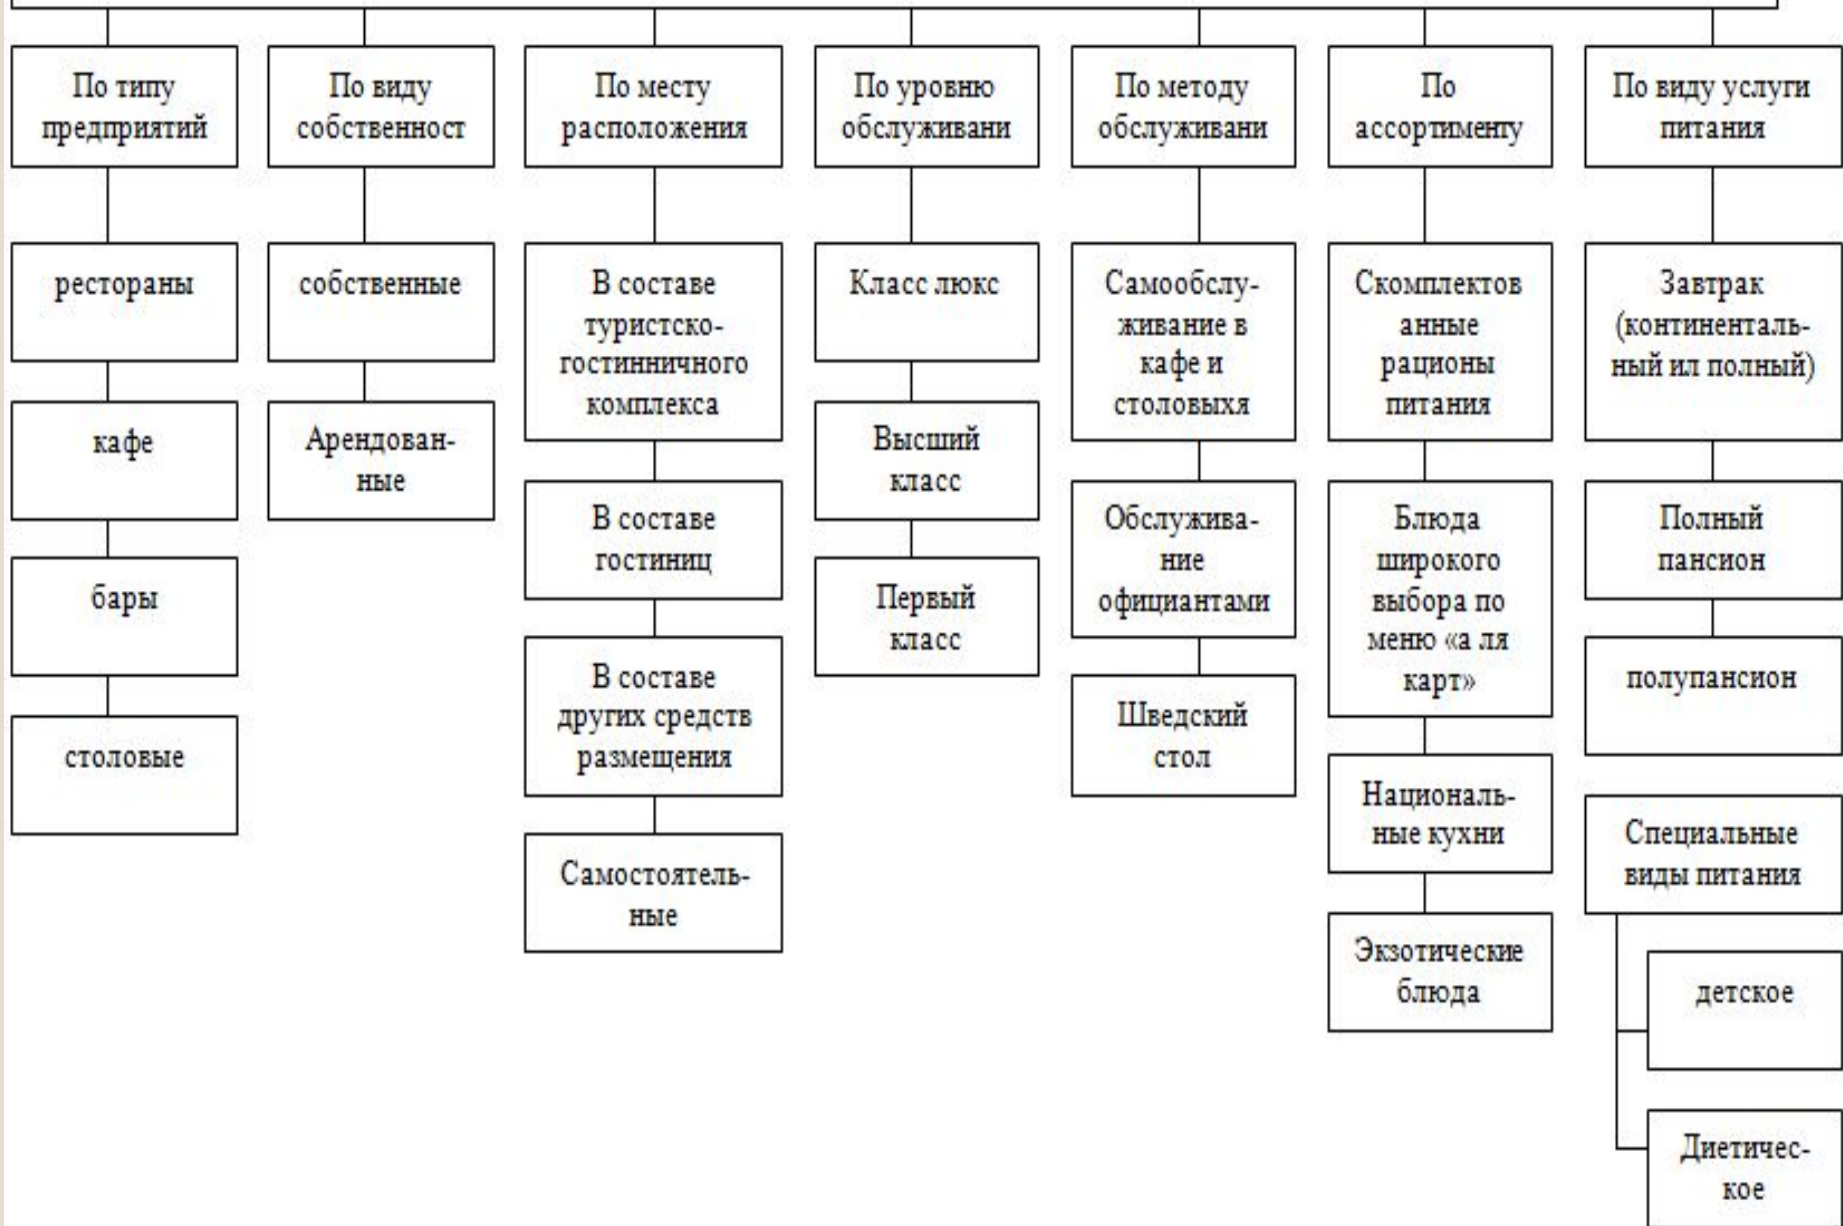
По типу предприятий

рестораны

кафе

бары

столовые

По виду собственност

собственные

Арендованные

По месту расположения

В составе туристско-гостинничного комплекса

В составе гостиниц

В составе других средств размещения

Самостоятельные

По уровню обслуживани

Класс люкс

Высший класс

Первый класс

По методу обслуживани

Самообслуживание в кафе и столовыхя

Обслуживание официантами

Шведский стол

По ассортименту

Скомплектованные рационы питания

Блюда широкого выбора по меню «а ля карт»

Национальные кухни

Экзотические блюда

По виду услуги питания

Завтрак (континентальный ил полный)

Полный пансион

полупансион

Специальные виды питания

детское

Диетическое